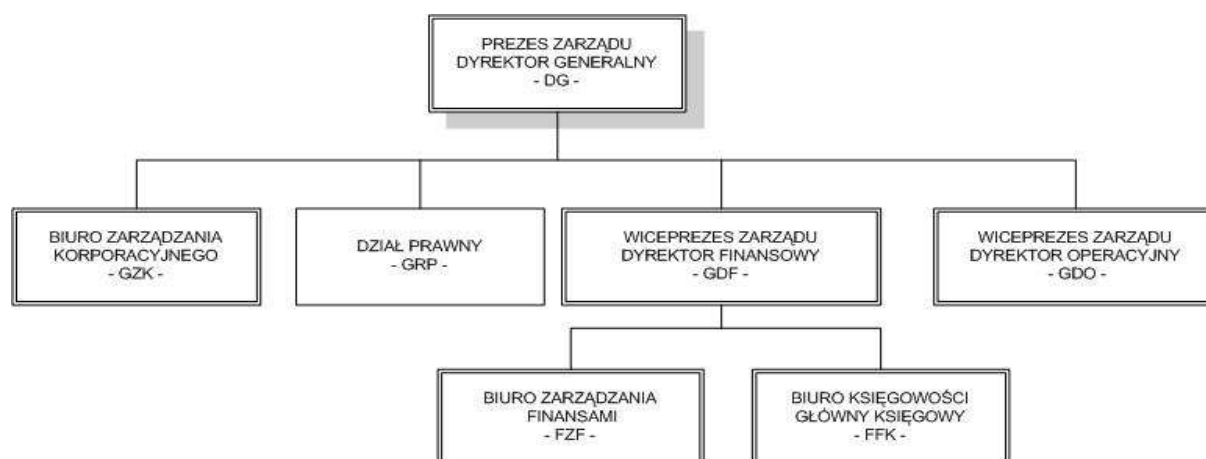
PREZES ZARZĄDU
DYREKTOR GENERALNY
- DG -

BIURO ZARZĄDZANIA KORPORACYJNEGO
- GZK -

DZIAŁ PRAWNY
- GRP -

WICEPREZES ZARZĄDU
DYREKTOR FINANSOWY
- GDF -

WICEPREZES ZARZĄDU
DYREKTOR OPERACYJNY
- GDO -

BIURO ZARZĄDZANIA FINANSAMI
- FZF -

BIURO KSIĘGOWOŚCI
GŁÓWNY KSIĘGOWY
- FFK -